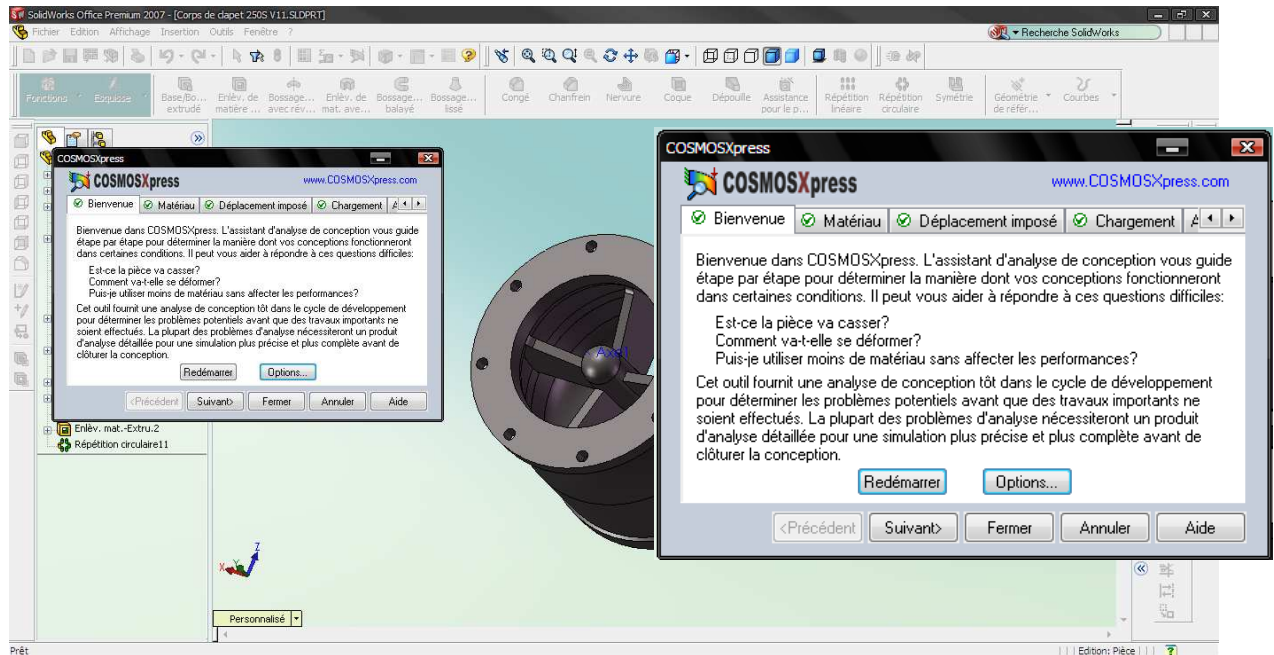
SolidWorks Office Premium 2007 - [Corps de clapet 250S V11.SLDPRT]

Fichier Edition Affichage Insertion Outils Fenêtre ?

Recherche SolidWorks

Fonctions Esquisse Base/Bo... extrudé Enlèv. de matière ... Bossage... avec rév... Enlèv. de mat. ave... Bossage... balayé Bossage... lissé Congé Chanfrein Nervure Coque Dépouille Assistance pour le p... Répétition linéaire Répétition circulaire Symétrie Géométrie de référ... Courbes

COSMOSXpress

COSMOSXpress www.COSMOSXpress.com

Bienvenue Matériau Déplacement imposé Chargement A

Bienvenue dans COSMOSXpress. L'assistant d'analyse de conception vous guide étape par étape pour déterminer la manière dont vos conceptions fonctionneront dans certaines conditions. Il peut vous aider à répondre à ces questions difficiles:

Est-ce la pièce va casser?
Comment va-t-elle se déformer?
Puis-je utiliser moins de matériau sans affecter les performances?

Cet outil fournit une analyse de conception tôt dans le cycle de développement pour déterminer les problèmes potentiels avant que des travaux importants ne soient effectués. La plupart des problèmes d'analyse nécessiteront un produit d'analyse détaillée pour une simulation plus précise et plus complète avant de clôturer la conception.

Redémarrer Options...

<Précédent Suivant> Fermer Annuler Aide

Enlèv. mat.-Extru.2
Répétition circulaire11

Axe1

COSMOSXpress

COSMOSXpress www.COSMOSXpress.com

Bienvenue Matériau Déplacement imposé Chargement A

Bienvenue dans COSMOSXpress. L'assistant d'analyse de conception vous guide étape par étape pour déterminer la manière dont vos conceptions fonctionneront dans certaines conditions. Il peut vous aider à répondre à ces questions difficiles:

Est-ce la pièce va casser?
Comment va-t-elle se déformer?
Puis-je utiliser moins de matériau sans affecter les performances?

Cet outil fournit une analyse de conception tôt dans le cycle de développement pour déterminer les problèmes potentiels avant que des travaux importants ne soient effectués. La plupart des problèmes d'analyse nécessiteront un produit d'analyse détaillée pour une simulation plus précise et plus complète avant de clôturer la conception.

Redémarrer Options...

<Précédent Suivant> Fermer Annuler Aide

Personnalisé

Prêt

Edition: Pièce ?